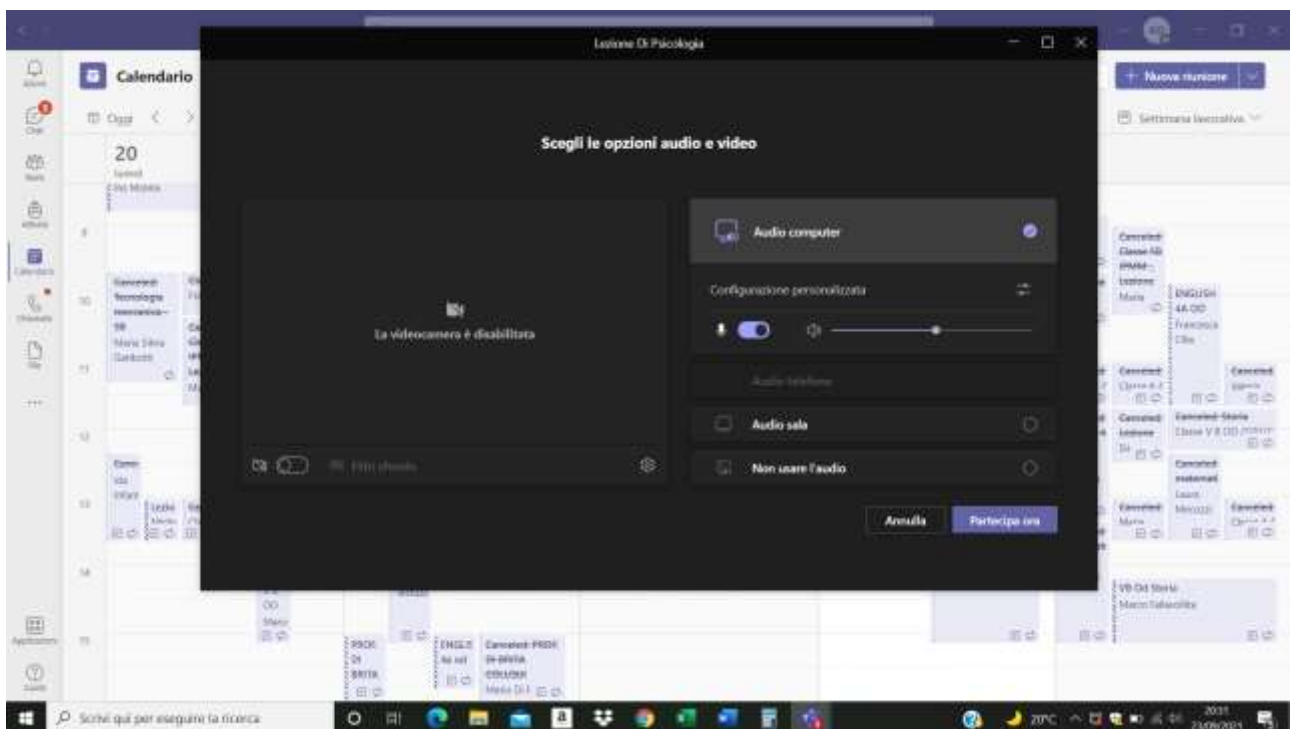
Lezione Di Psicologia

Calendario

Oggi

20
lunedì

+ Nuova riunione

Settimana lavorativa

Scegli le opzioni audio e video

La videocamera è disabilitata

Filtri sfondo

Audio computer

Configurazione personalizzata

Audio telefono

Audio sala

Non usare l'audio

Annulla

Partecipa ora

Canceled: Tecnologia meccanica - 5B
Maria Silvia Gardotti

Canceled: Classe 5B (PNRM) - Lezione
Maria

ENGLISH 4A OD
Francesca Olla

Canceled: Classe 4 Z

Canceled:

Canceled: Lezione

Canceled: Storia Classe V B OD

Canceled: matematica
Laura Mercuri

Canceled: Maria

Canceled: Classe 4 Z

VB Od Storia
Marco Falaschitta

PROF. DI BRITA

ENGLI
Canceled: PROF. DI BRITA

Scrivi qui per eseguire la ricerca

20°C

20:31
23/09/2021